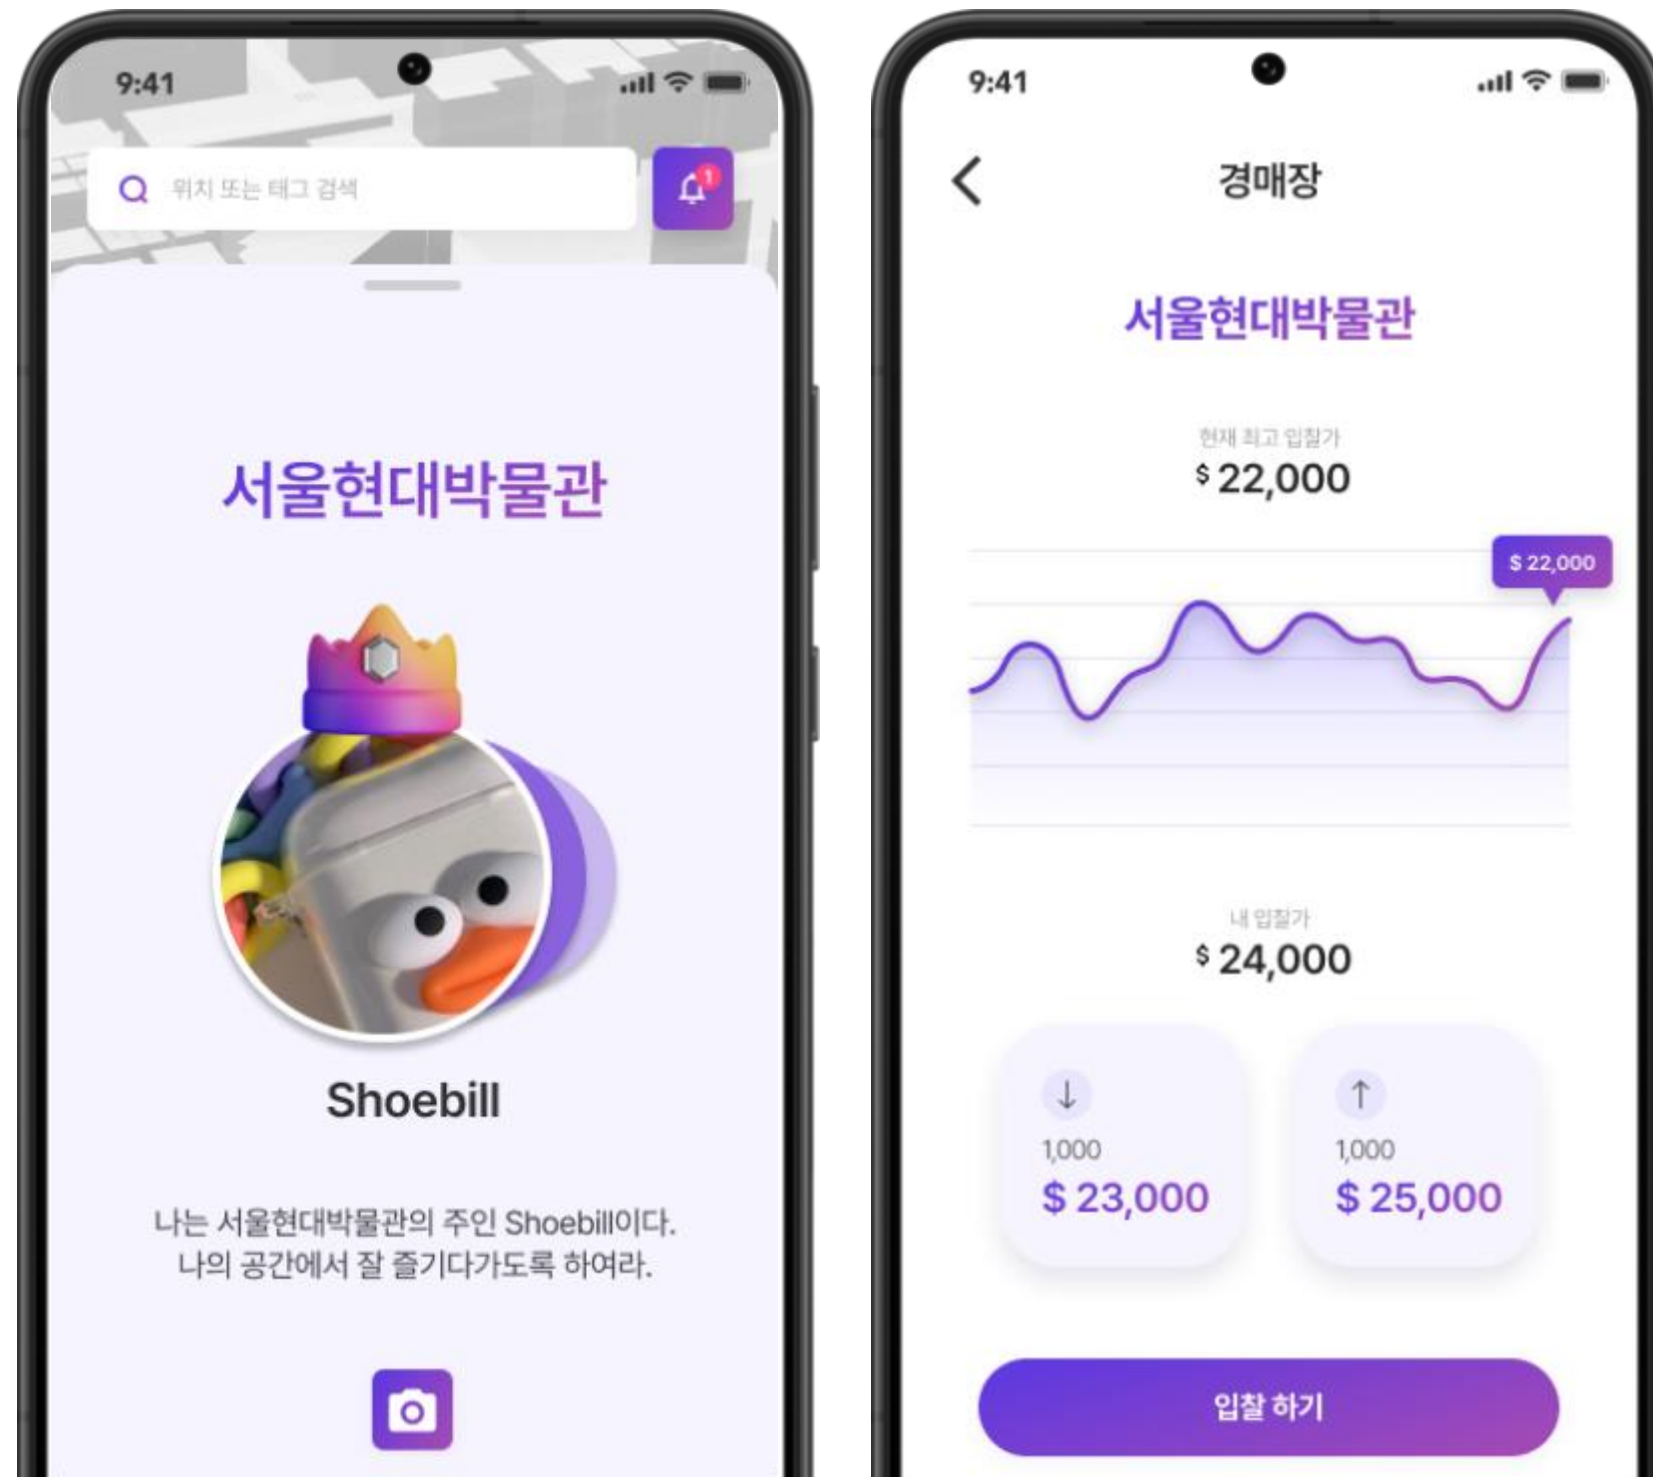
9:41

위치 또는 태그 검색

1

서울현대박물관

Shoebill

나는 서울현대박물관의 주인 Shoebill이다. 나의 공간에서 잘 즐기다가도록 하여라.

9:41

경매장

서울현대박물관

현재 최고 입찰가
$ 22,000

$ 22,000

내 입찰가
$ 24,000

↓
1,000
$ 23,000

↑
1,000
$ 25,000

입찰 하기